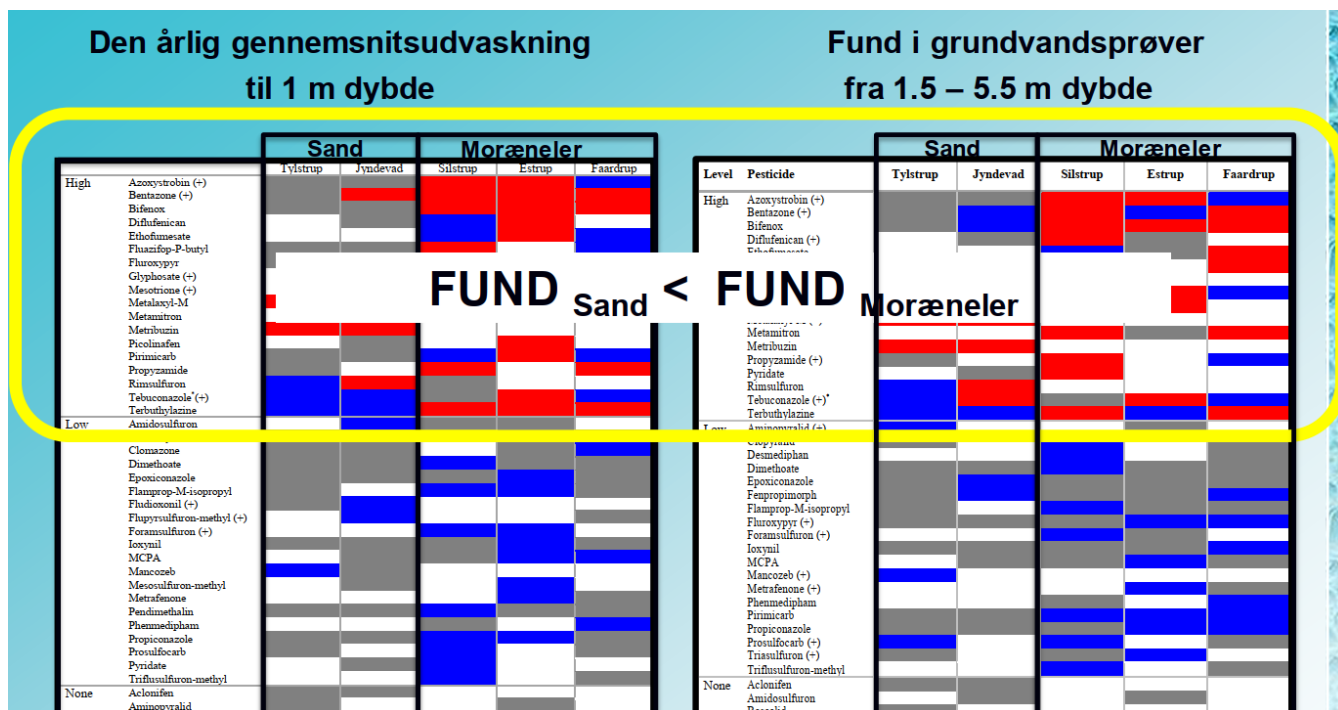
Den årlig gennemsnitsudvaskning
til 1 m dybde

Fund i grundvandsprøver
fra 1.5 – 5.5 m dybde

FUND $_{Sand}$ < FUND $_{Moræneler}$

| | | Sand | | Moræneler | | |
|---|---|---|---|---|---|---|
| | | Tylstrup | Jyndevad | Silstrup | Estrup | Faardrup |
| High | Azoxystrobin (+) | | | | | |
| | Bentazone (+) | | | | | |
| | Bifenox | | | | | |
| | Diflufenican | | | | | |
| | Ethofumesate | | | | | |
| | Fluazifop-P-butyl | | | | | |
| | Fluroxypyr | | | | | |
| | Glyphosate (+) | | | | | |
| | Mesotrione (+) | | | | | |
| | Metalaxyl-M | | | | | |
| | Metamitron | | | | | |
| | Metribuzin | | | | | |
| | Picolinafen | | | | | |
| | Pirimicarb | | | | | |
| | Propyzamide | | | | | |
| | Rimsulfuron | | | | | |
| | Tebuconazole* (+) | | | | | |
| | Terbuthylazine | | | | | |
| Low | Amidosulfuron | | | | | |
| | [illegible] | | | | | |
| | Clomazone | | | | | |
| | Dimethoate | | | | | |
| | Epoxiconazole | | | | | |
| | Flamprop-M-isopropyl | | | | | |
| | Fludioxonil (+) | | | | | |
| | Flupyrsulfuron-methyl (+) | | | | | |
| | Foramsulfuron (+) | | | | | |
| | Ioxynil | | | | | |
| | MCPA | | | | | |
| | Mancozeb | | | | | |
| | Mesosulfuron-methyl | | | | | |
| | Metrafenone | | | | | |
| | Pendimethalin | | | | | |
| | Phenmedipham | | | | | |
| | Propiconazole | | | | | |
| | Prosulfocarb | | | | | |
| | Pyridate | | | | | |
| | Triflusulfuron-methyl | | | | | |
| None | Aclonifen | | | | | |
| | Aminopyralid | | | | | |

| | | Sand | | Moræneler | | |
|---|---|---|---|---|---|---|
| Level | Pesticide | Tylstrup | Jyndevad | Silstrup | Estrup | Faardrup |
| High | Azoxystrobin (+) | | | | | |
| | Bentazone (+) | | | | | |
| | Bifenox | | | | | |
| | Diflufenican (+) | | | | | |
| | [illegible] | | | | | |
| | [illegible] | | | | | |
| | Metamitron | | | | | |
| | Metribuzin | | | | | |
| | Propyzamide (+) | | | | | |
| | Pyridate | | | | | |
| | Rimsulfuron | | | | | |
| | Tebuconazole (+)* | | | | | |
| | Terbuthylazine | | | | | |
| Low | Aminopyralid (+) | | | | | |
| | Clopyralid | | | | | |
| | Desmedipham | | | | | |
| | Dimethoate | | | | | |
| | Epoxiconazole | | | | | |
| | Fenpropimorph | | | | | |
| | Flamprop-M-isopropyl | | | | | |
| | Fluroxypyr (+) | | | | | |
| | Foramsulfuron (+) | | | | | |
| | Ioxynil | | | | | |
| | MCPA | | | | | |
| | Mancozeb (+) | | | | | |
| | Metrafenone (+) | | | | | |
| | Phenmedipham | | | | | |
| | Pirimicarb | | | | | |
| | Propiconazole | | | | | |
| | Prosulfocarb (+) | | | | | |
| | Triasulfuron (+) | | | | | |
| | Triflusulfuron-methyl | | | | | |
| None | Aclonifen | | | | | |
| | Amidosulfuron | | | | | |
| | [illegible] | | | | | |